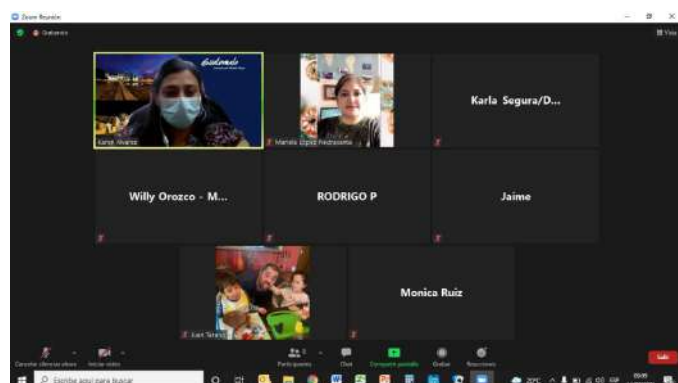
Zoom Reunión

Grabando

Vista

Karla Alvarez

Mariela Lopez Piedrasanta

Karla Segura/D...

Willy Orozco - M...

RODRIGO P

Jaime

Juan Tenorio

Monica Ruiz

Cancelar silenciar audio

Iniciar vídeo

Participantes

Chat

Compartir pantalla

Grabar

Reacciones

Salir

Escribe aquí para buscar